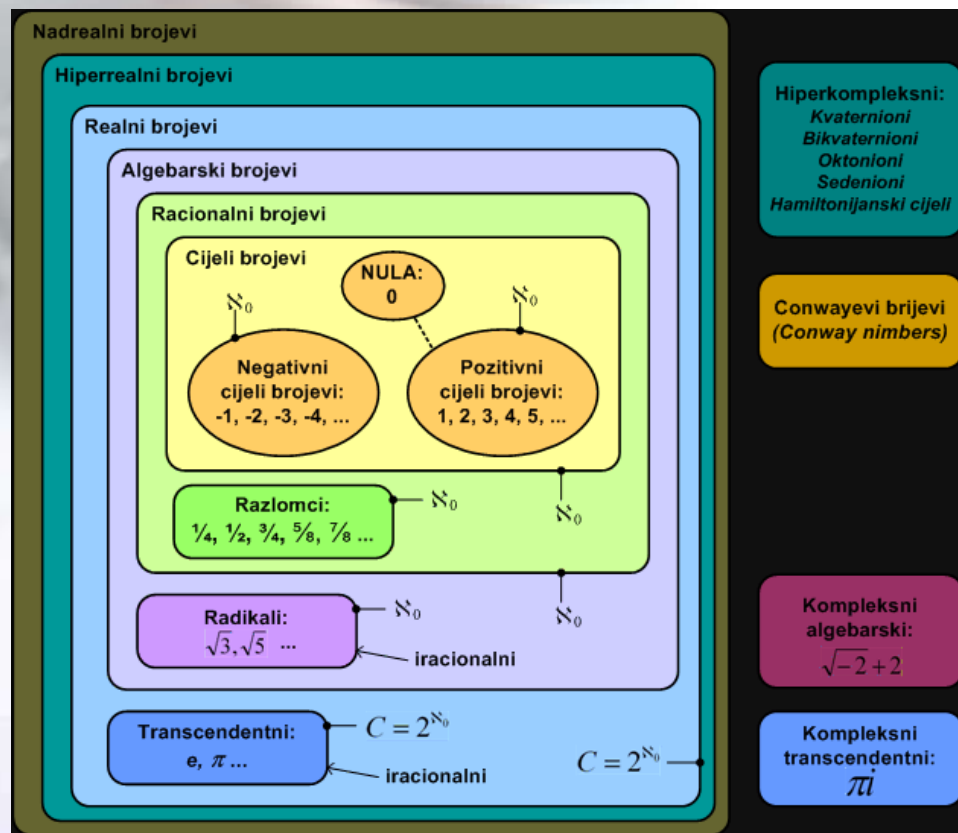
Nadrealni brojevi

Hiperrealni brojevi

Realni brojevi

Algebarski brojevi

Racionalni brojevi

Cijeli brojevi

NULA: 0

$\aleph_0$

$\aleph_0$

Negativni cijeli brojevi: -1, -2, -3, -4, ...

Pozitivni cijeli brojevi: 1, 2, 3, 4, 5, ...

Razlomci: ¼, ½, ¾, ⅝, ⅞ ...

$\aleph_0$

$\aleph_0$

Radikali: $\sqrt{3}, \sqrt{5}$ ...

$\aleph_0$

$\aleph_0$

iracionalni

Transcendentni: e, $\pi$ ...

$C = 2^{\aleph_0}$

iracionalni

$C = 2^{\aleph_0}$

Hiperkompleksni: Kvaternioni Bikvaternioni Oktonioni Sedenioni Hamiltonijanski cijeli

Conwayevi brijevi (Conway nimbers)

Kompleksni algebarski: $\sqrt{-2}+2$

Kompleksni transcendentni: $\pi i$